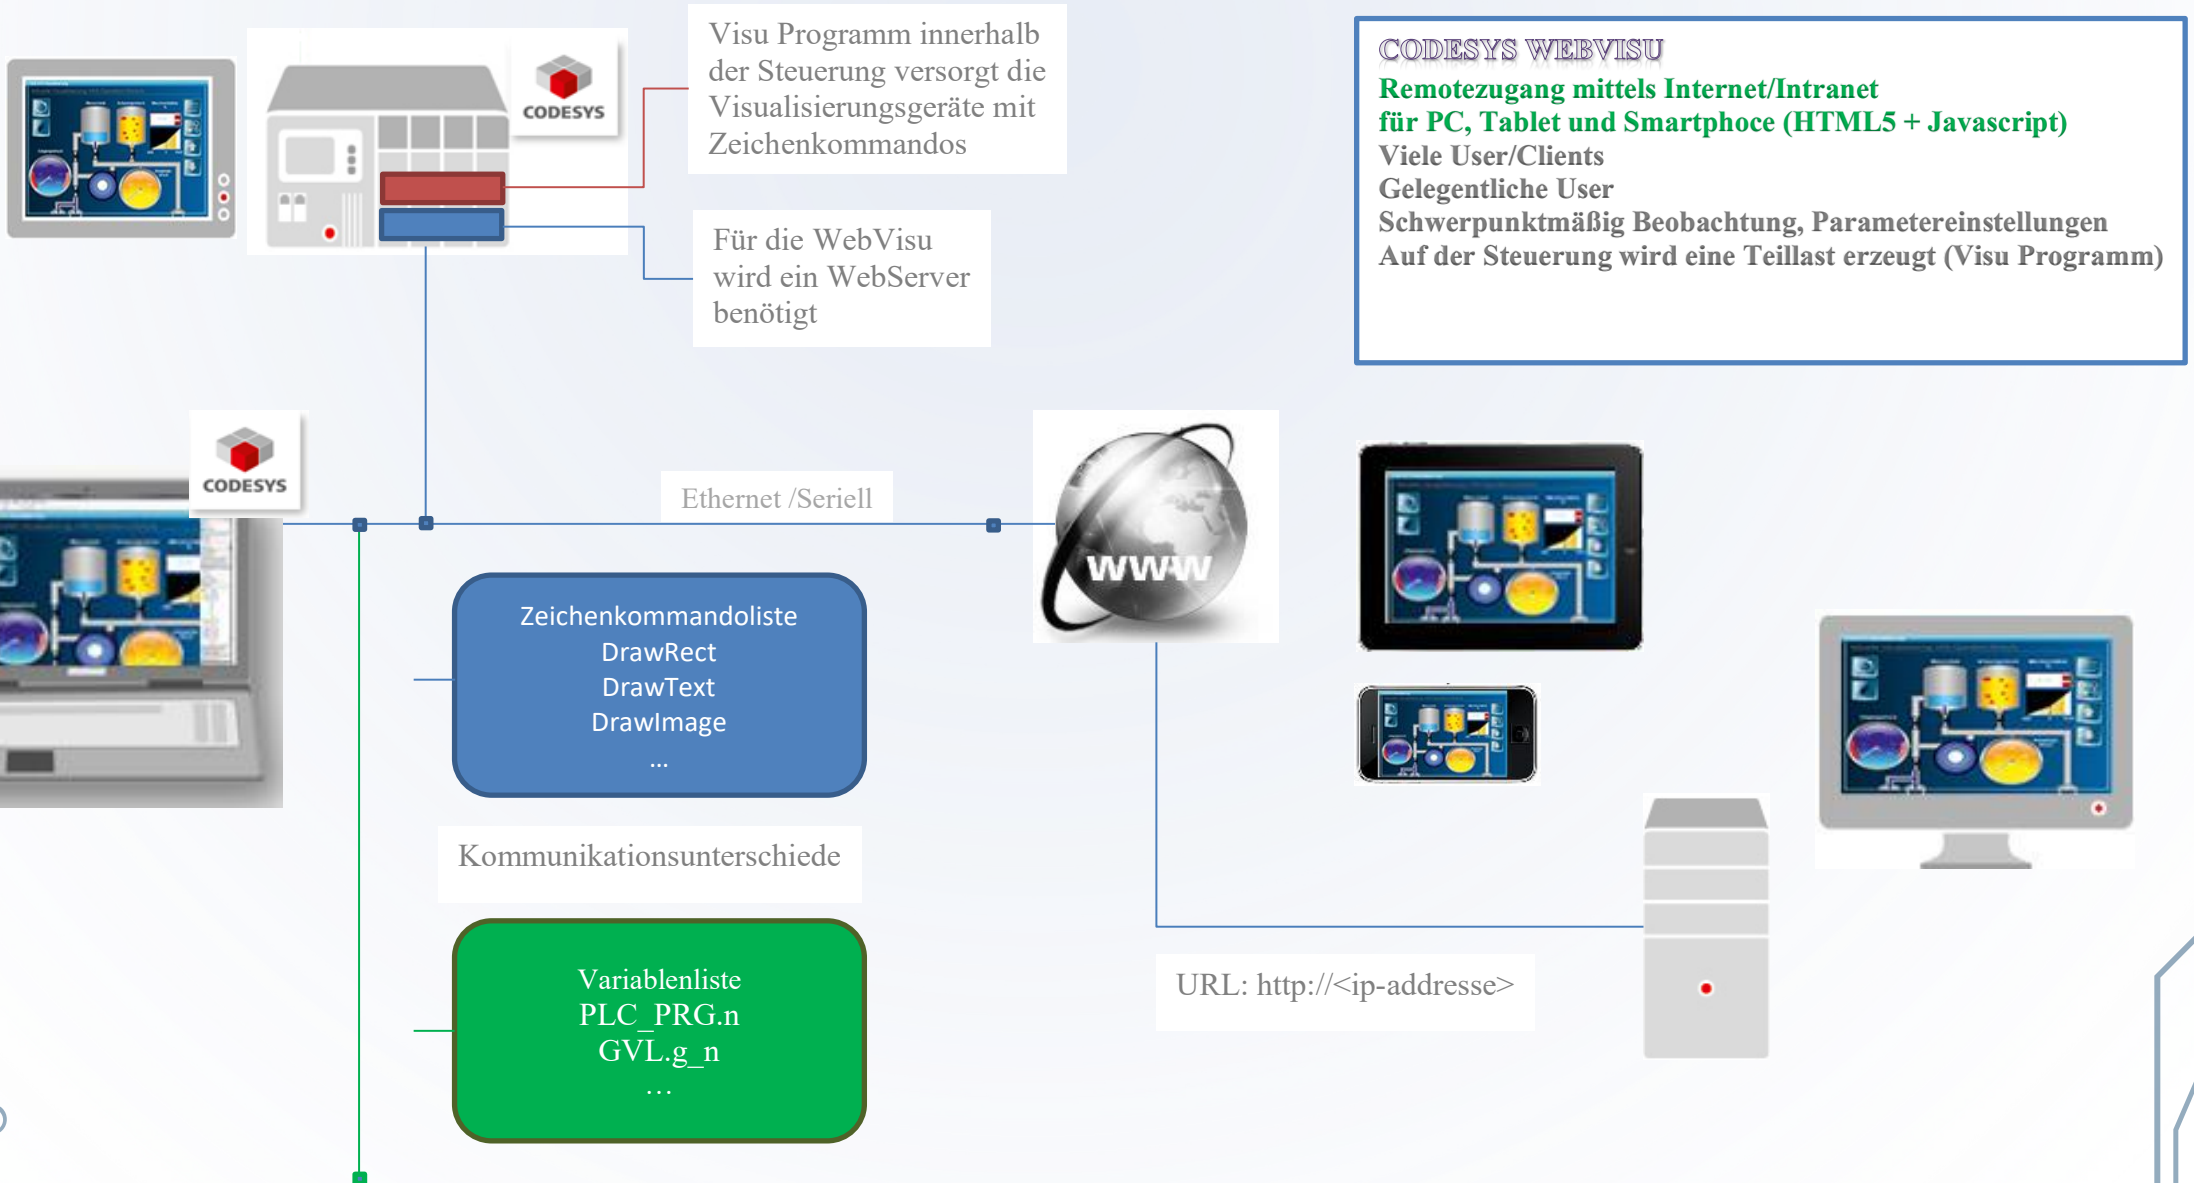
CODESYS

Visu Programm innerhalb der Steuerung versorgt die Visualisierungsgeräte mit Zeichenkommandos

Für die WebVisu wird ein WebServer benötigt

CODESYS WEBVISU
Remotezugang mittels Internet/Intranet
für PC, Tablet und Smartphoce (HTML5 + Javascript)
Viele User/Clients
Gelegentliche User
Schwerpunktmäßig Beobachtung, Parametereinstellungen
Auf der Steuerung wird eine Teillast erzeugt (Visu Programm)

CODESYS

Ethernet /Seriell

WWW

Zeichenkommandoliste
DrawRect
DrawText
DrawImage
...

Kommunikationsunterschiede

Variablenliste
PLC_PRG.n
GVL.g_n
...

URL: http://<ip-addresse>